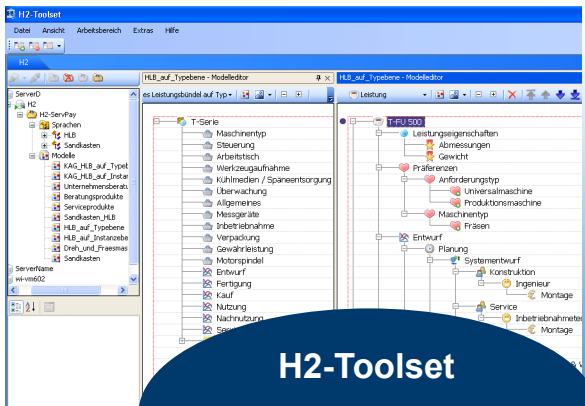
H2-Toolset

Datei Ansicht Arbeitsbereich Extras Hilfe

H2

ServerD
H2
H2-ServPay
Sprachen
HLB
Sandkasten
Modelle
KAG_HLB_auf_Typet
KAG_HLB_auf_Instar
Unternehmensberatu
Beratungsprodukte
Serviceprodukte
Sandkasten_HLB
HLB_auf_Typebene
HLB_auf_Instanzebe
Dreh_und_Fraesmas
Sandkasten
ServerName
wi-vm602

HLB_auf_Typebene - Modelleditor
es Leistungsbündel auf Typ
T-Serie
Maschinentyp
Steuerung
Arbeitstisch
Werkzeugaufnahme
Kühlmedien / Späneentsorgung
Überwachung
Allgemeines
Messgeräte
Inbetriebnahme
Verpackung
Gewährleistung
Motorspindel
Entwurf
Fertigung
Kauf
Nutzung
Nachnutzung

HLB_auf_Typebene - Modelleditor
Leistung
T-FU 500
Leistungseigenschaften
Abmessungen
Gewicht
Präferenzen
Anforderungstyp
Universalmaschine
Produktionsmaschine
Maschinentyp
Fräsen
Entwurf
Planung
Systementwurf
Konstruktion
Ingenieur
Montage
Service
Inbetriebnahmeter
Montage

H2-Toolset